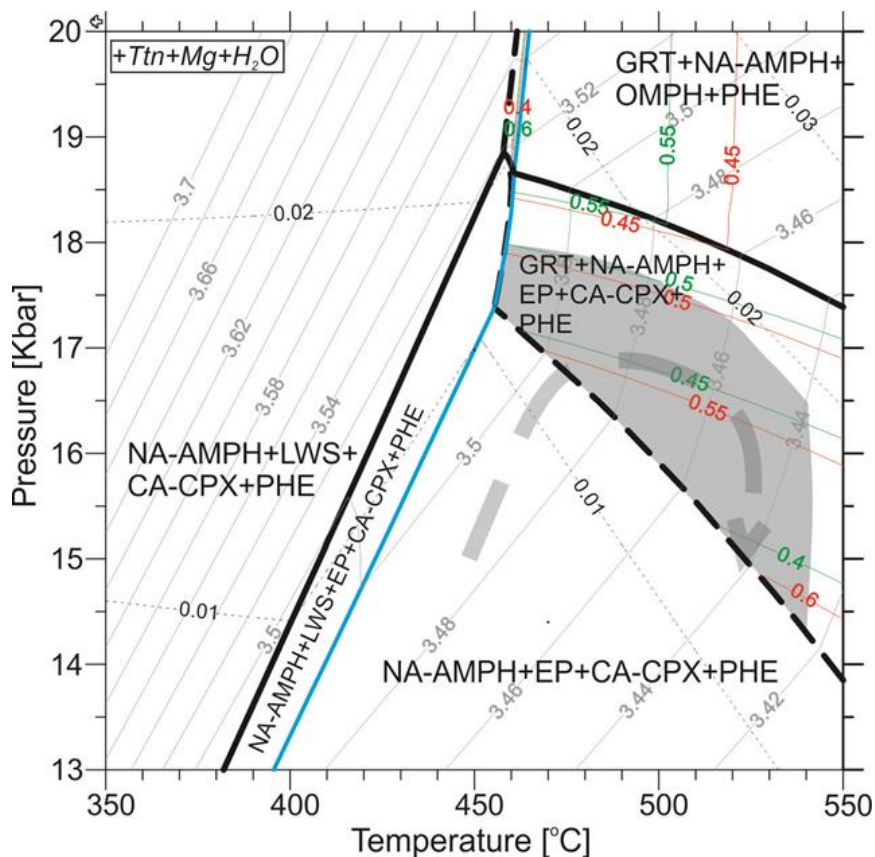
+Ttn+Mg+$H_2O$

GRT+NA-AMPH+OMPH+PHE

GRT+NA-AMPH+EP+CA-CPX+PHE

NA-AMPH+LWS+CA-CPX+PHE

NA-AMPH+LWS+EP+CA-CPX+PHE

NA-AMPH+EP+CA-CPX+PHE

0.4
0.6
3.52
0.02
3.5
0.55
0.45
0.03
3.48
3.46
0.55
0.45
0.02
3.7
3.66
3.62
3.58
3.54
3.5
0.5
0.5
0.02
0.45
0.55
3.46
3.44
3.5
0.01
0.4
0.6
0.01
3.5
3.48
3.46
3.44
3.42

20
19
18
17
16
15
14
13

Pressure [Kbar]

350
400
450
500
550

Temperature [°C]